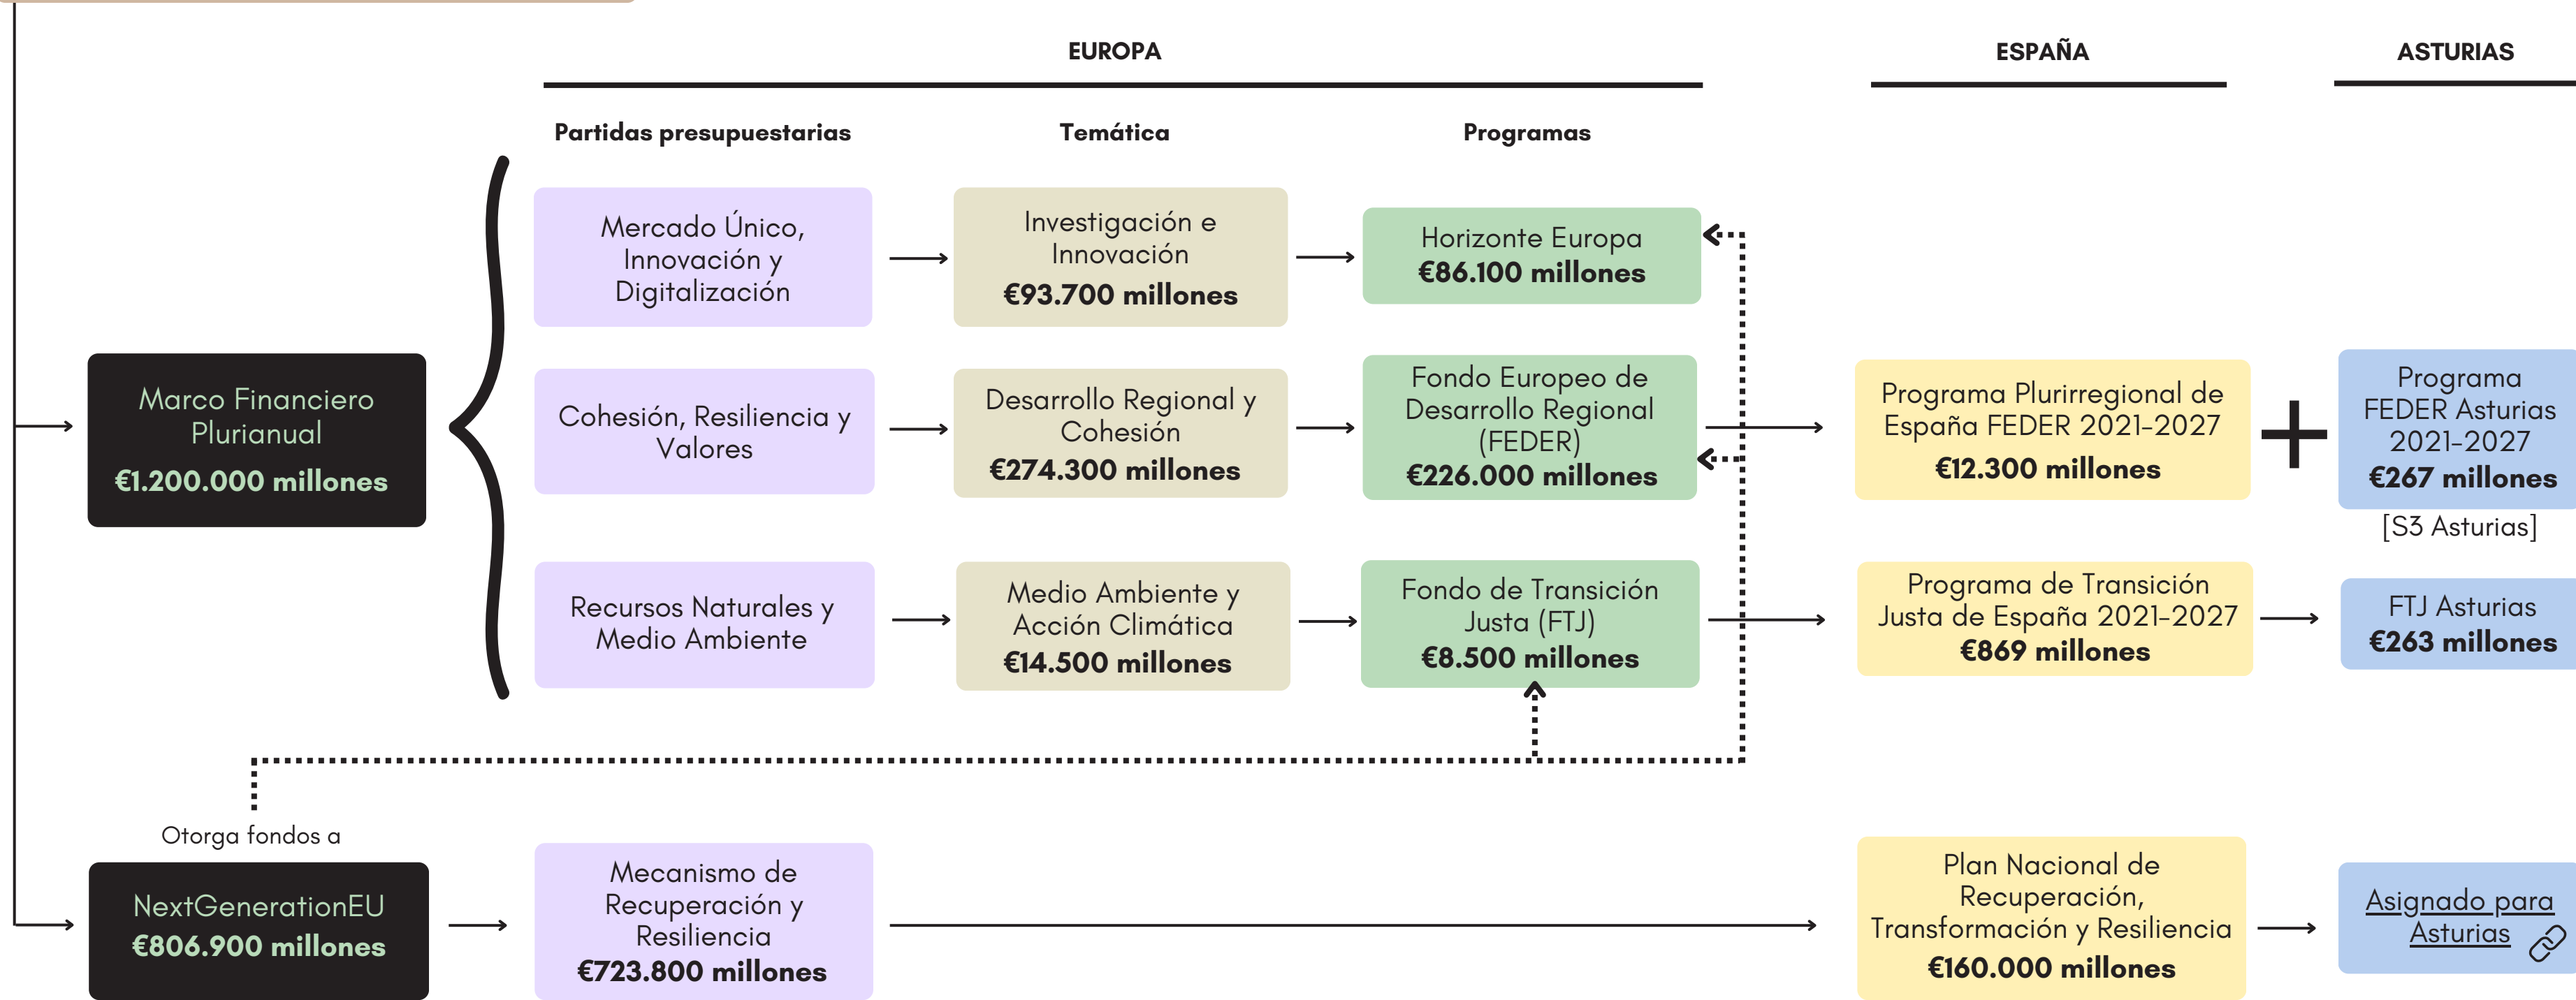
EUROPA

ESPAÑA

ASTURIAS

Partidas presupuestarias

Temática

Programas

Marco Financiero Plurianual
€1.200.000 millones

Mercado Único, Innovación y Digitalización

Investigación e Innovación
€93.700 millones

Horizonte Europa
€86.100 millones

Cohesión, Resiliencia y Valores

Desarrollo Regional y Cohesión
€274.300 millones

Fondo Europeo de Desarrollo Regional (FEDER)
€226.000 millones

Programa Plurirregional de España FEDER 2021-2027
€12.300 millones

+

Programa FEDER Asturias 2021-2027
€267 millones

[S3 Asturias]

Recursos Naturales y Medio Ambiente

Medio Ambiente y Acción Climática
€14.500 millones

Fondo de Transición Justa (FTJ)
€8.500 millones

Programa de Transición Justa de España 2021-2027
€869 millones

FTJ Asturias
€263 millones

Otorga fondos a

NextGenerationEU
€806.900 millones

Mecanismo de Recuperación y Resiliencia
€723.800 millones

Plan Nacional de Recuperación, Transformación y Resiliencia
€160.000 millones

Asignado para Asturias